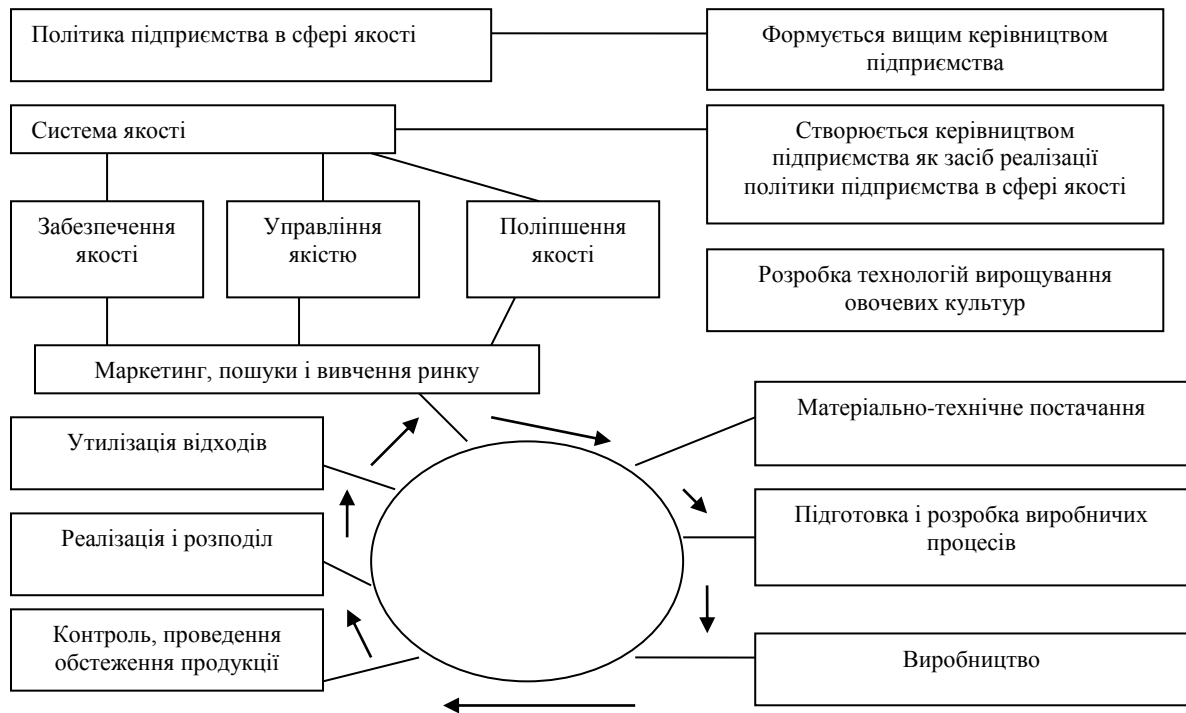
Політика підприємства в сфері якості

Формується вищим керівництвом підприємства

Система якості

Створюється керівництвом підприємства як засіб реалізації політики підприємства в сфері якості

Забезпечення якості

Управління якістю

Поліпшення якості

Розробка технологій вирощування овочевих культур

Маркетинг, пошуки і вивчення ринку

Утилізація відходів

Матеріально-технічне постачання

Підготовка і розробка виробничих процесів

Реалізація і розподіл

Контроль, проведення обстеження продукції

Виробництво